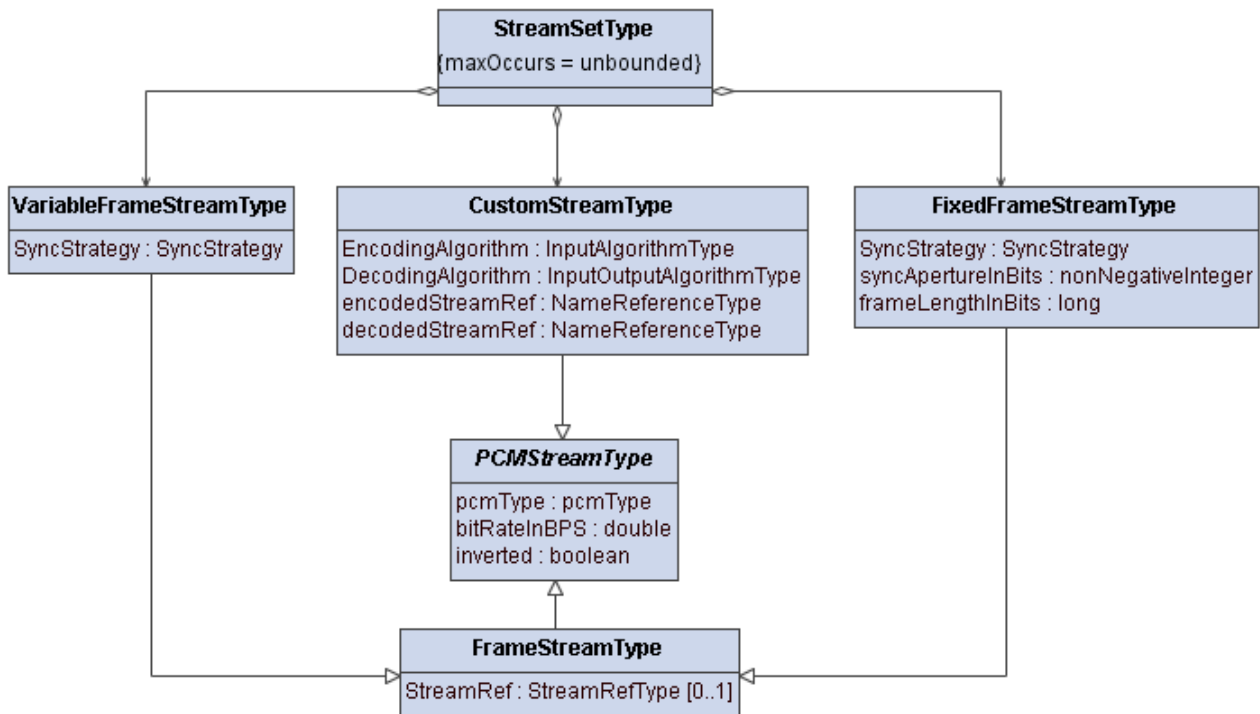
StreamSetType
{maxOccurs = unbounded}

VariableFrameStreamType
SyncStrategy : SyncStrategy

CustomStreamType
EncodingAlgorithm : InputAlgorithmType
DecodingAlgorithm : InputOutputAlgorithmType
encodedStreamRef : NameReferenceType
decodedStreamRef : NameReferenceType

FixedFrameStreamType
SyncStrategy : SyncStrategy
syncApertureInBits : nonNegativeInteger
frameLengthInBits : long

PCMStreamType
pcmType : pcmType
bitRateInBPS : double
inverted : boolean

FrameStreamType
StreamRef : StreamRefType [0..1]